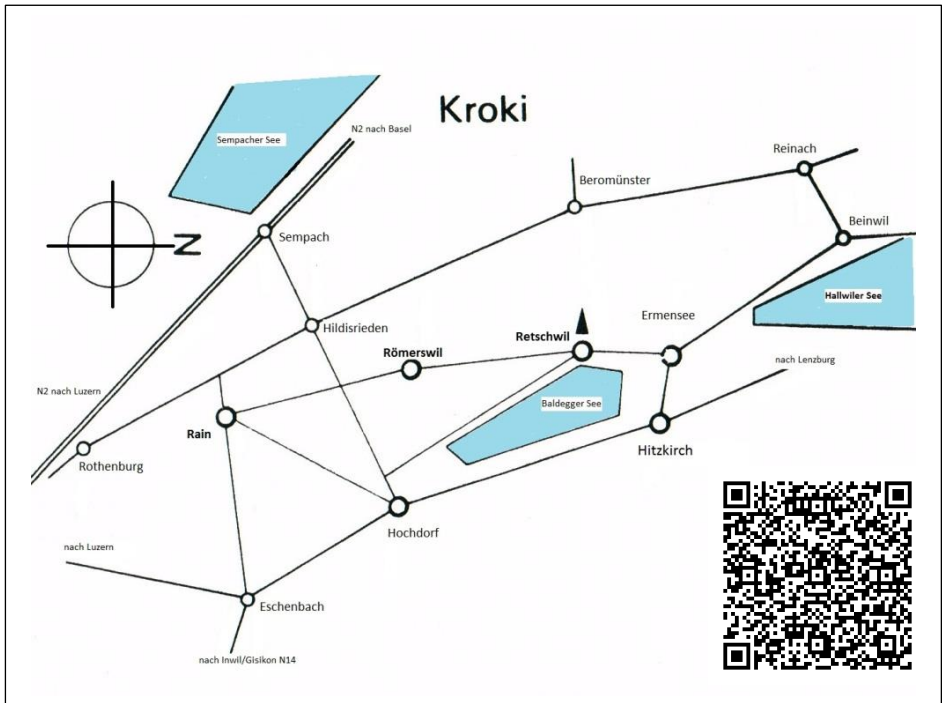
Kroki

Sempacher See

N2 nach Basel

Z

Sempach

Beromünster

Reinach

Beinwil

Hallwiler See

Hildisrieden

Retschwil

Ermensee

Römerswil

nach Lenzburg

N2 nach Luzern

Baldegger See

Rain

Hitzkirch

Rothenburg

Hochdorf

nach Luzern

Eschenbach

nach Inwil/Gisikon N14